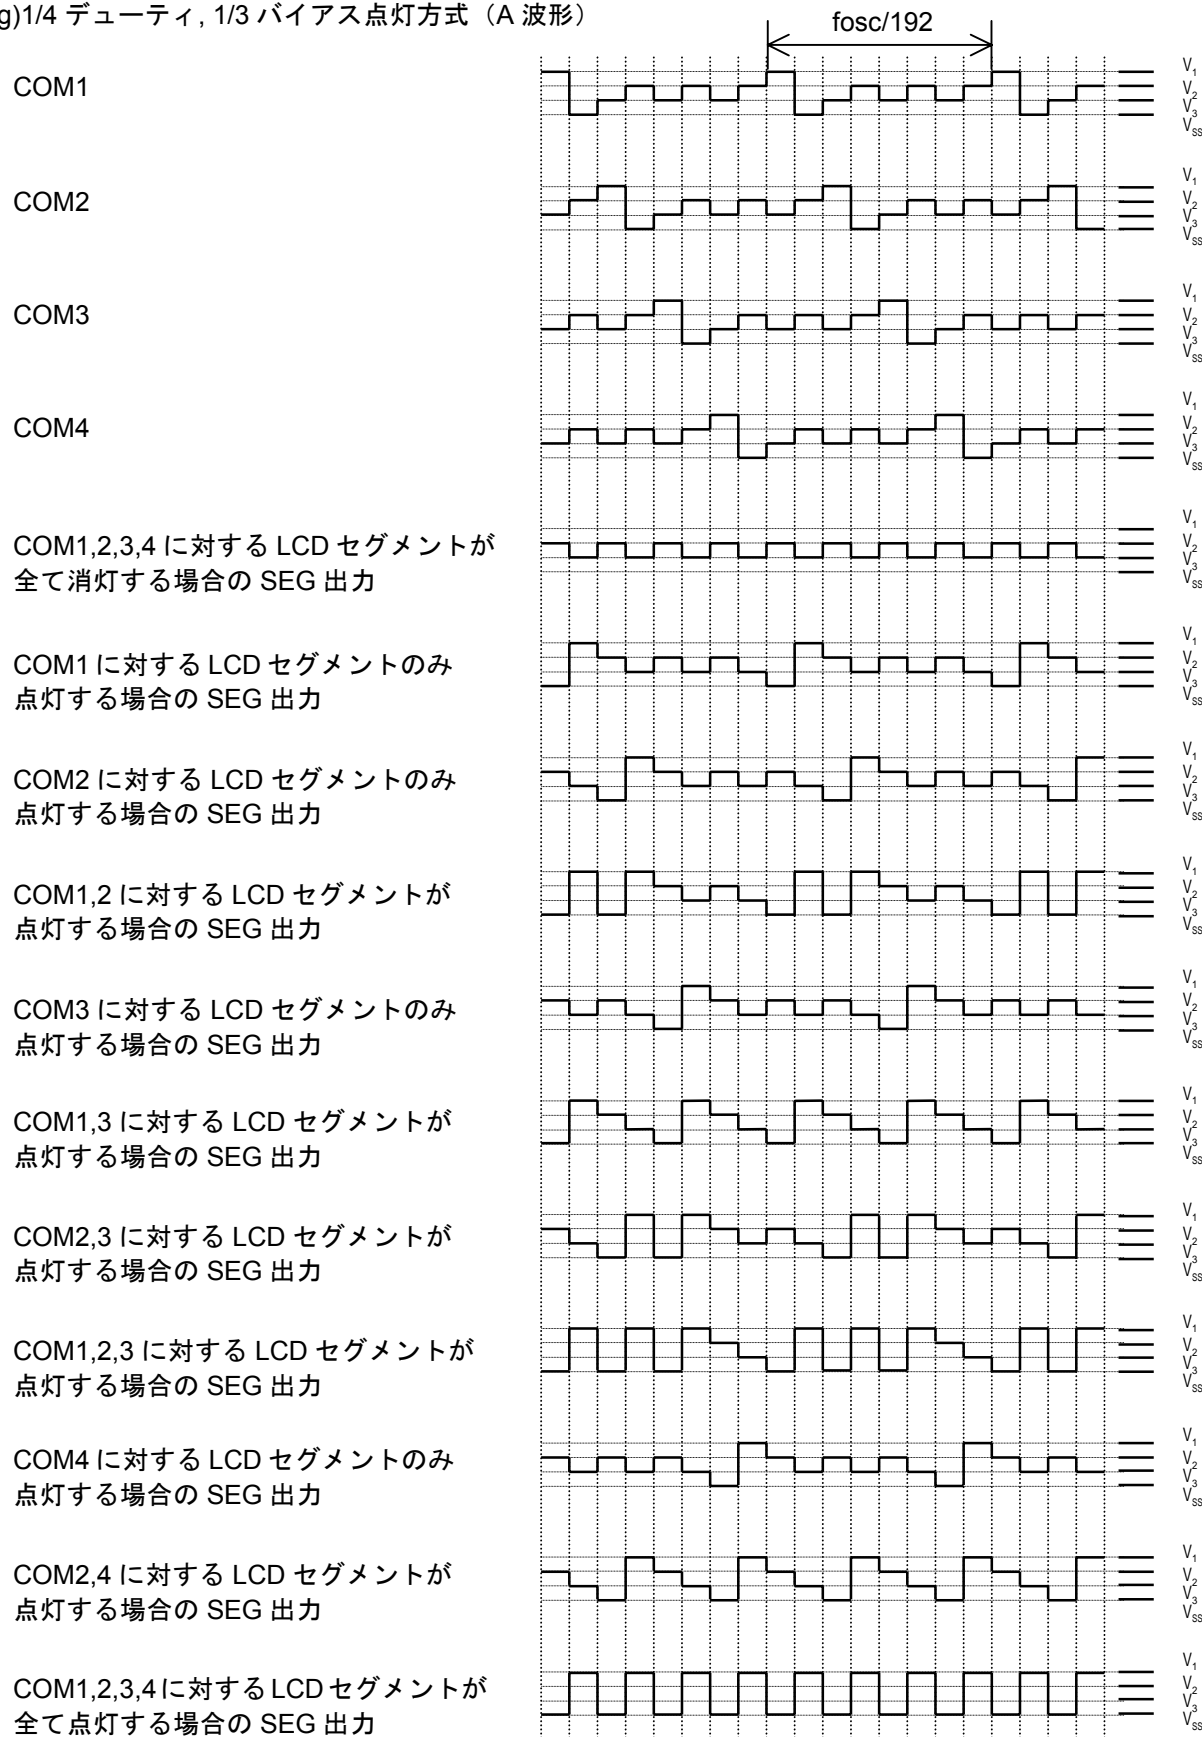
g)1/4 デューティ, 1/3 バイアス点灯方式（A 波形）

fosc/192

COM1
$V_1$ $V_2$ $V_3$ $V_{SS}$

COM2
$V_1$ $V_2$ $V_3$ $V_{SS}$

COM3
$V_1$ $V_2$ $V_3$ $V_{SS}$

COM4
$V_1$ $V_2$ $V_3$ $V_{SS}$

COM1,2,3,4 に対する LCD セグメントが全て消灯する場合の SEG 出力
$V_1$ $V_2$ $V_3$ $V_{SS}$

COM1 に対する LCD セグメントのみ点灯する場合の SEG 出力
$V_1$ $V_2$ $V_3$ $V_{SS}$

COM2 に対する LCD セグメントのみ点灯する場合の SEG 出力
$V_1$ $V_2$ $V_3$ $V_{SS}$

COM1,2 に対する LCD セグメントが点灯する場合の SEG 出力
$V_1$ $V_2$ $V_3$ $V_{SS}$

COM3 に対する LCD セグメントのみ点灯する場合の SEG 出力
$V_1$ $V_2$ $V_3$ $V_{SS}$

COM1,3 に対する LCD セグメントが点灯する場合の SEG 出力
$V_1$ $V_2$ $V_3$ $V_{SS}$

COM2,3 に対する LCD セグメントが点灯する場合の SEG 出力
$V_1$ $V_2$ $V_3$ $V_{SS}$

COM1,2,3 に対する LCD セグメントが点灯する場合の SEG 出力
$V_1$ $V_2$ $V_3$ $V_{SS}$

COM4 に対する LCD セグメントのみ点灯する場合の SEG 出力
$V_1$ $V_2$ $V_3$ $V_{SS}$

COM2,4 に対する LCD セグメントが点灯する場合の SEG 出力
$V_1$ $V_2$ $V_3$ $V_{SS}$

COM1,2,3,4 に対する LCD セグメントが全て点灯する場合の SEG 出力
$V_1$ $V_2$ $V_3$ $V_{SS}$